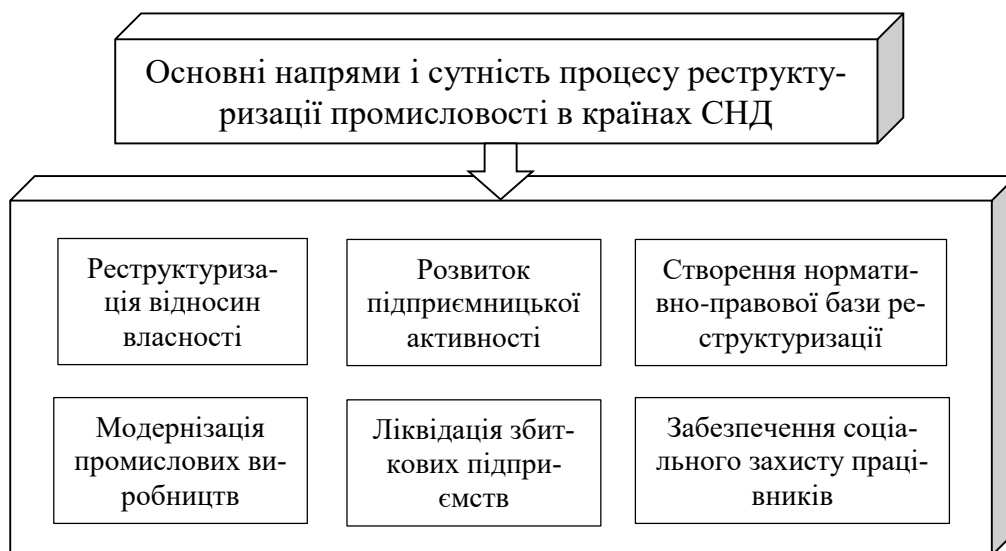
Основні напрями і сутність процесу реструктуризації промисловості в країнах СНД

Реструктуризація відносин власності

Розвиток підприємницької активності

Створення нормативно-правової бази реструктуризації

Модернізація промислових виробництв

Ліквідація збиткових підприємств

Забезпечення соціального захисту працівників